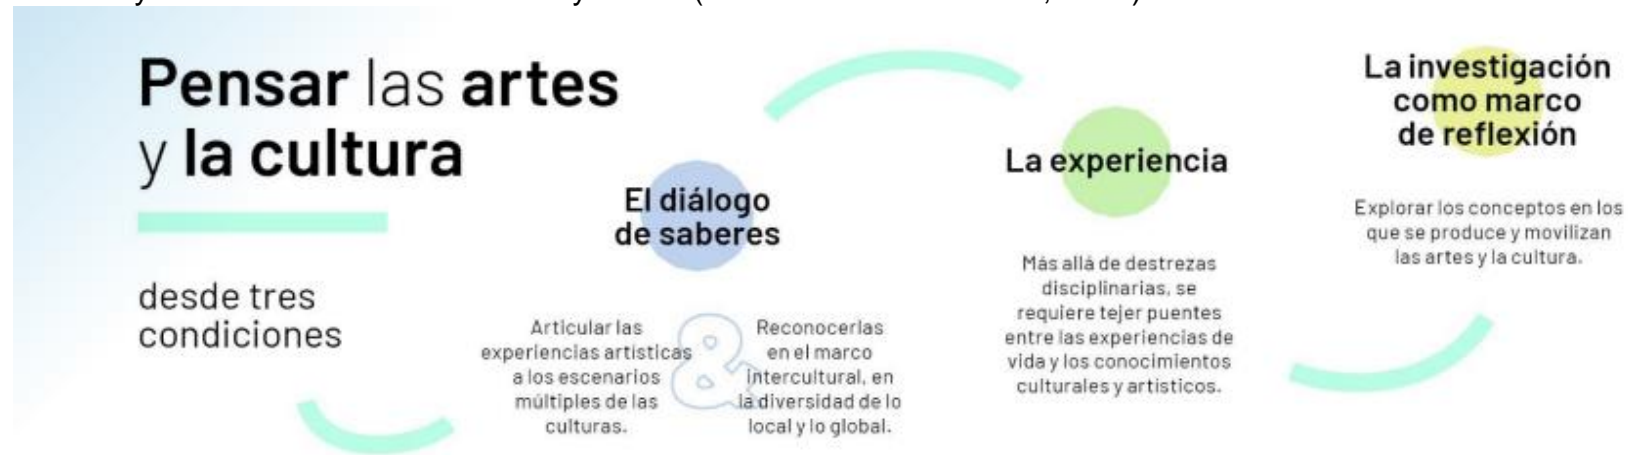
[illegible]

Pensar las artes y la cultura

desde tres condiciones

El diálogo de saberes

Articular las experiencias artísticas a los escenarios múltiples de las culturas.

&

Reconocerlas en el marco intercultural, en la diversidad de lo local y lo global.

La experiencia

Más allá de destrezas disciplinarias, se requiere tejer puentes entre las experiencias de vida y los conocimientos culturales y artísticos.

La investigación como marco de reflexión

Explorar los conceptos en los que se produce y movilizan las artes y la cultura.